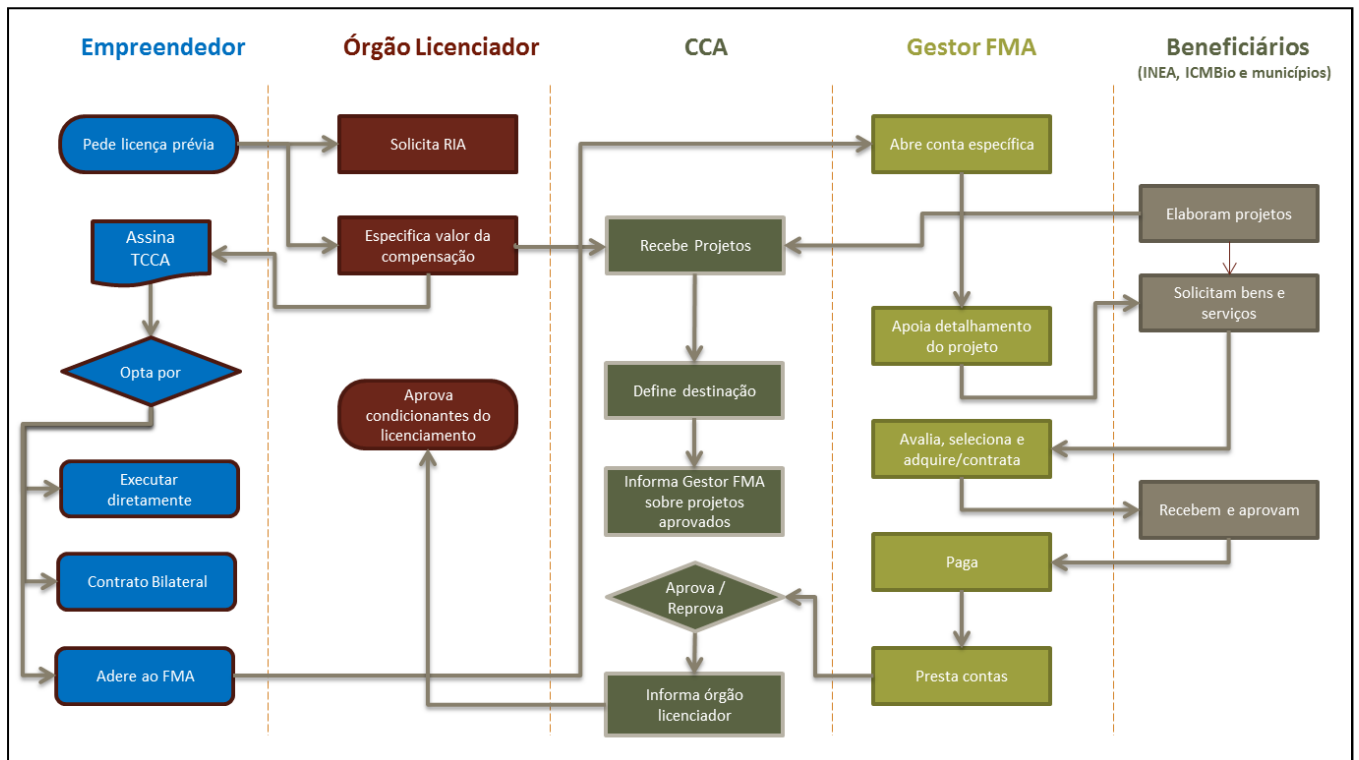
Empreendedor

Órgão Licenciador

CCA

Gestor FMA

Beneficiários
(INEA, ICMBio e municípios)

Pede licença prévia

Solicita RIA

Abre conta específica

Assina TCCA

Especifica valor da compensação

Recebe Projetos

Elaboram projetos

Solicitam bens e serviços

Apoia detalhamento do projeto

Opta por

Define destinação

Aprova condicionantes do licenciamento

Avalia, seleciona e adquire/contrata

Executar diretamente

Informa Gestor FMA sobre projetos aprovados

Recebem e aprovam

Contrato Bilateral

Paga

Aprova / Reprova

Adere ao FMA

Presta contas

Informa órgão licenciador